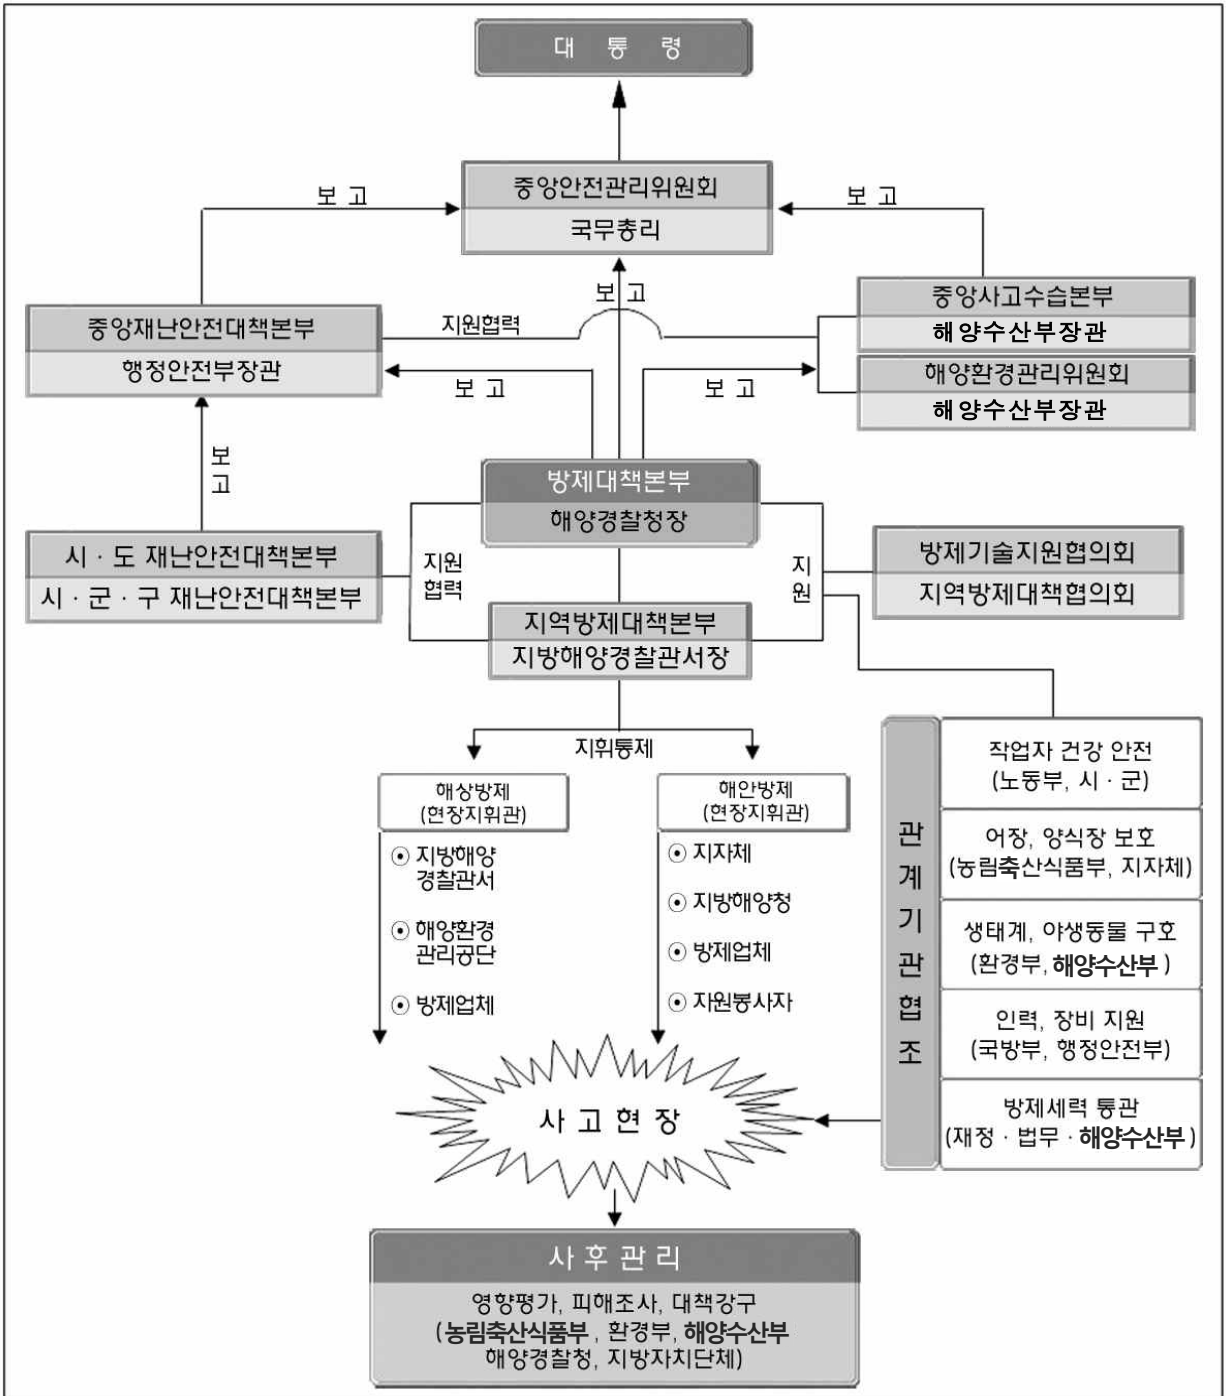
대 통 령

보 고

중앙안전관리위원회
국무총리

보 고

중앙재난안전대책본부
행정안전부장관

지원협력

보 고

중앙사고수습본부
해양수산부장관

해양환경관리위원회
해양수산부장관

보 고

보 고

보 고

방제대책본부
해양경찰청장

시 · 도 재난안전대책본부
시 · 군 · 구 재난안전대책본부

지원 협력

지 원

방제기술지원협의회
지역방제대책협의회

지역방제대책본부
지방해양경찰관서장

지휘통제

해상방제
(현장지휘관)

⊙ 지방해양 경찰관서
⊙ 해양환경 관리공단
⊙ 방제업체

해안방제
(현장지휘관)

⊙ 지자체
⊙ 지방해양청
⊙ 방제업체
⊙ 자원봉사자

관계기관협조

작업자 건강 안전
(노동부, 시 · 군)

어장, 양식장 보호
(농림축산식품부, 지자체)

생태계, 야생동물 구호
(환경부, 해양수산부 )

인력, 장비 지원
(국방부, 행정안전부)

방제세력 통관
(재정 · 법무 · 해양수산부)

사 고 현 장

사 후 관 리
영향평가, 피해조사, 대책강구
(농림축산식품부 , 환경부, 해양수산부
해양경찰청, 지방자치단체)